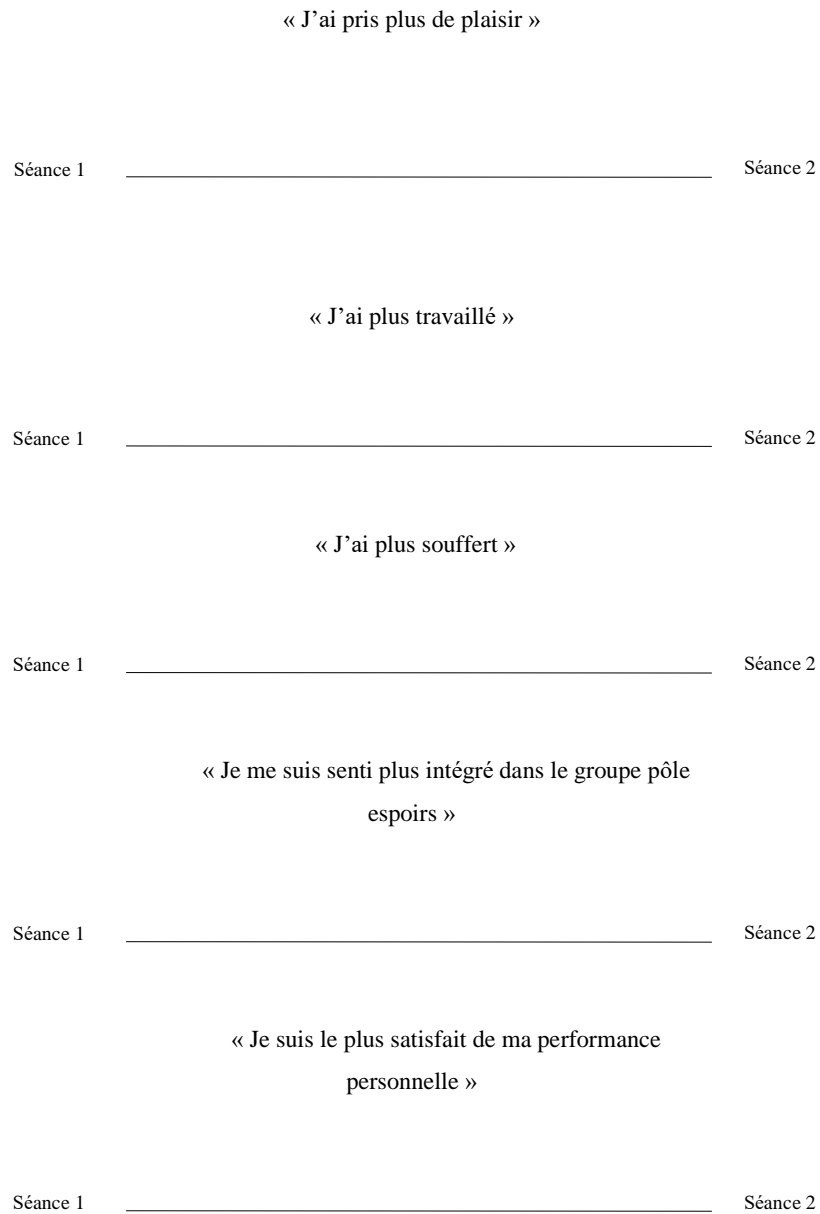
« J'ai pris plus de plaisir »

Séance 1 Séance 2

« J'ai plus travaillé »

Séance 1 Séance 2

« J'ai plus souffert »

Séance 1 Séance 2

« Je me suis senti plus intégré dans le groupe pôle espoirs »

Séance 1 Séance 2

« Je suis le plus satisfait de ma performance personnelle »

Séance 1 Séance 2